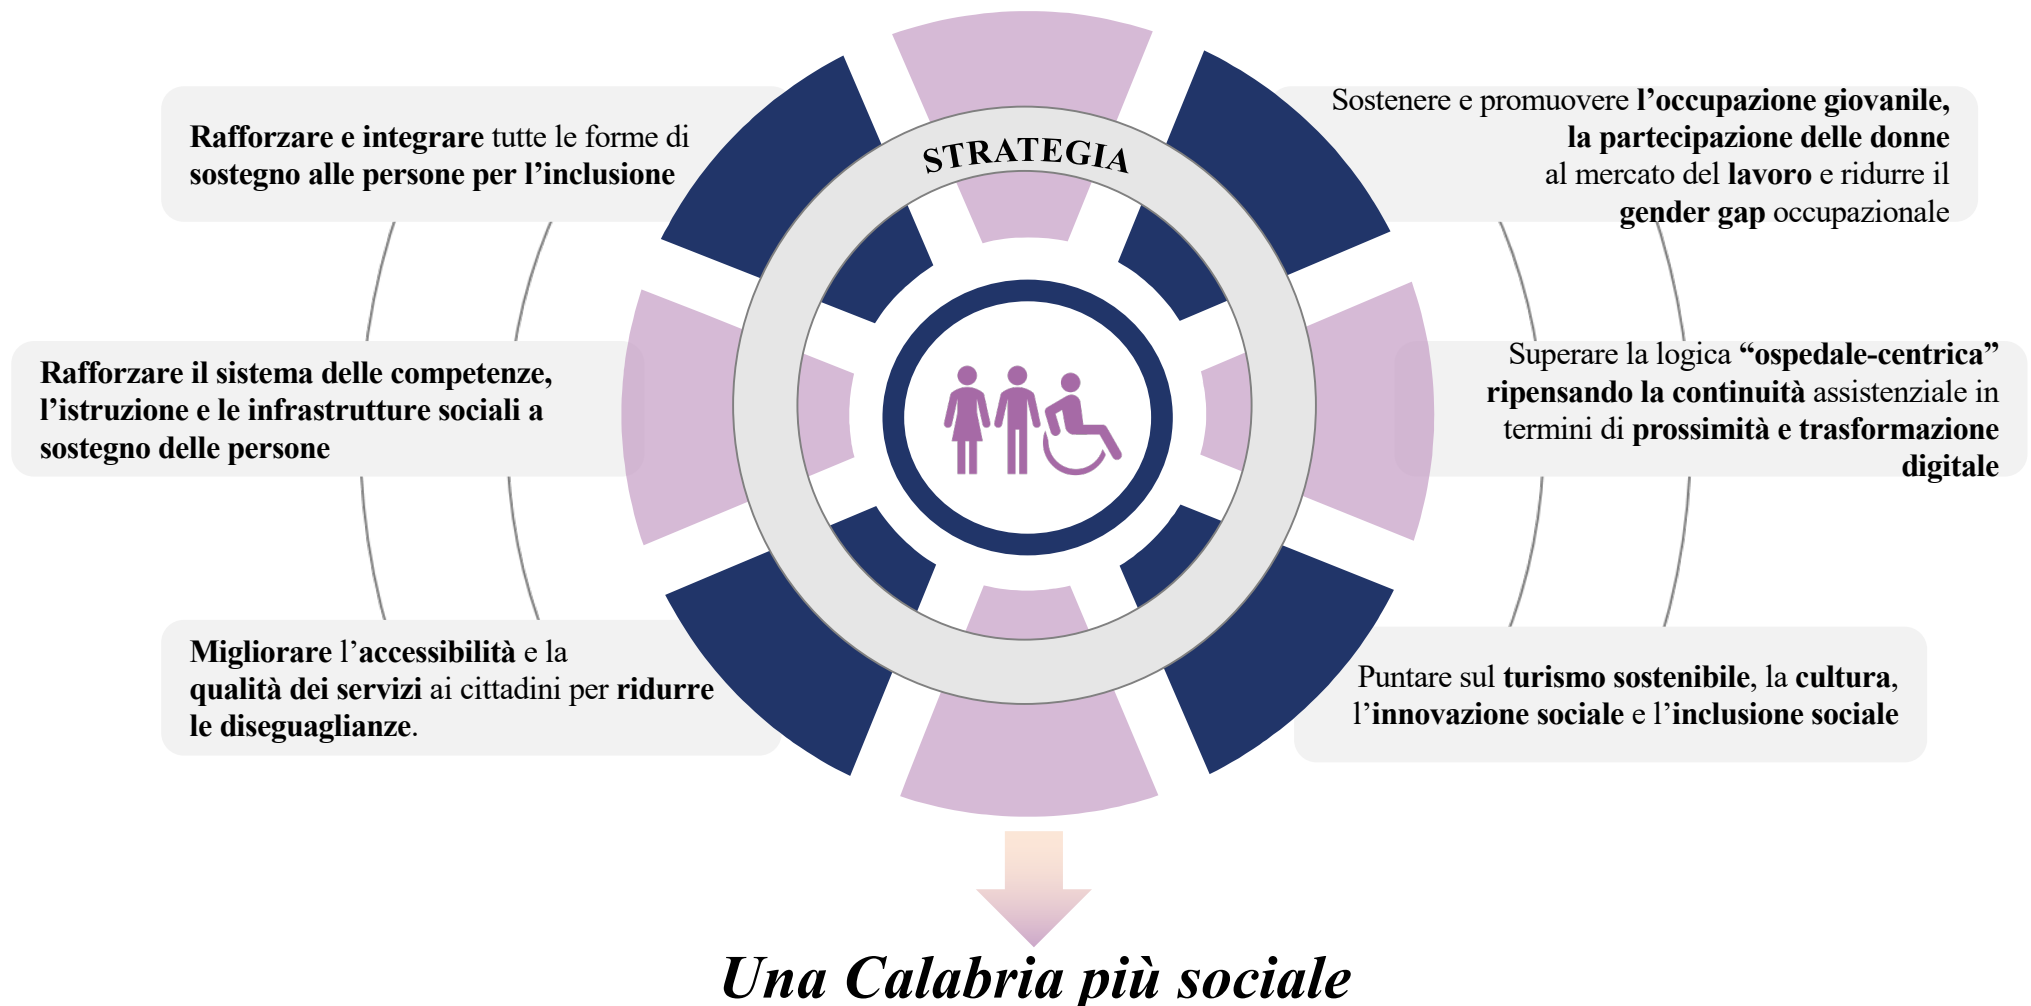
STRATEGIA

Rafforzare e integrare tutte le forme di sostegno alle persone per l’inclusione

Sostenere e promuovere l’occupazione giovanile, la partecipazione delle donne al mercato del lavoro e ridurre il gender gap occupazionale

Rafforzare il sistema delle competenze, l’istruzione e le infrastrutture sociali a sostegno delle persone

Superare la logica “ospedale-centrica” ripensando la continuità assistenziale in termini di prossimità e trasformazione digitale

Migliorare l’accessibilità e la qualità dei servizi ai cittadini per ridurre le diseguaglianze.

Puntare sul turismo sostenibile, la cultura, l’innovazione sociale e l’inclusione sociale

Una Calabria più sociale